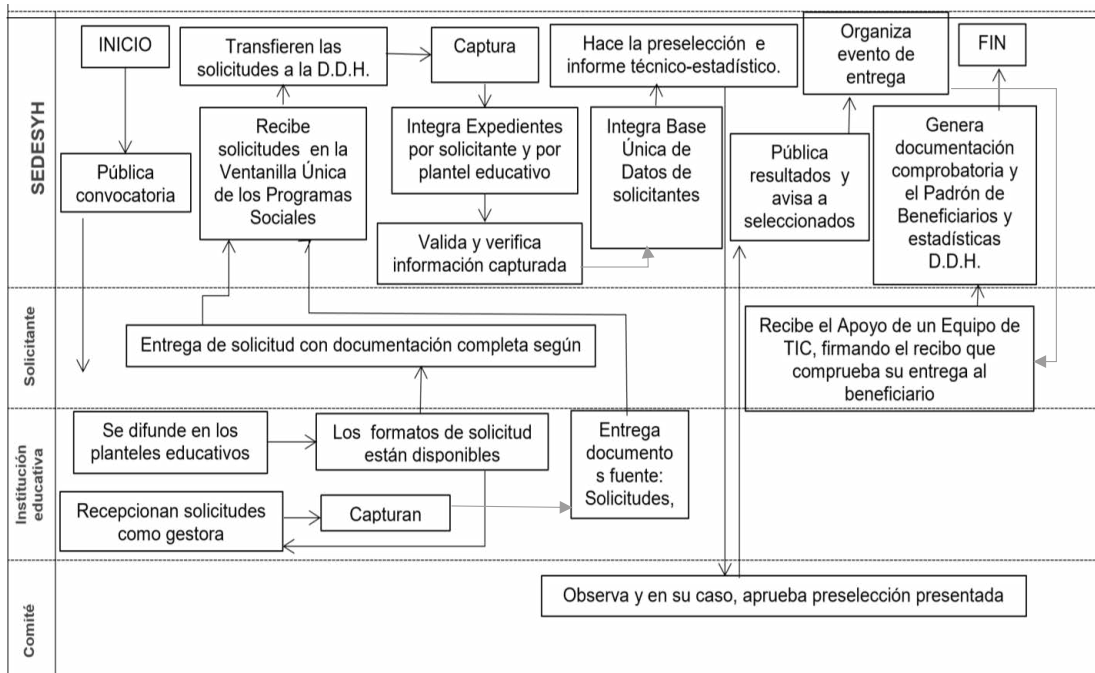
SEDESYH

INICIO

Pública convocatoria

Transfieren las solicitudes a la D.D.H.

Recibe solicitudes en la Ventanilla Única de los Programas Sociales

Captura

Integra Expedientes por solicitante y por plantel educativo

Valida y verifica información capturada

Hace la preselección e informe técnico-estadístico.

Integra Base Única de Datos de solicitantes

Pública resultados y avisa a seleccionados

Organiza evento de entrega

FIN

Genera documentación comprobatoria y el Padrón de Beneficiarios y estadísticas D.D.H.

Solicitante

Entrega de solicitud con documentación completa según

Recibe el Apoyo de un Equipo de TIC, firmando el recibo que comprueba su entrega al beneficiario

Institución educativa

Se difunde en los planteles educativos

Los formatos de solicitud están disponibles

Entrega documento s fuente: Solicitudes,

Recepcionan solicitudes como gestora

Capturan

Comité

Observa y en su caso, aprueba preselección presentada